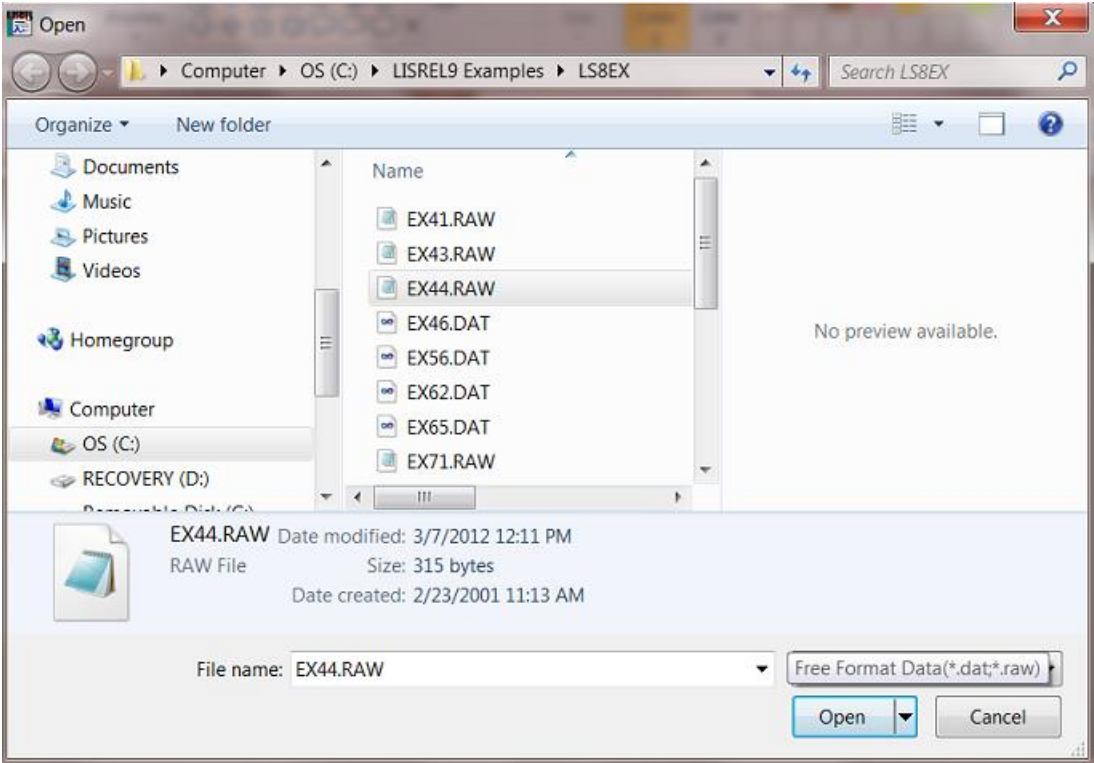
Open

Computer ▸ OS (C:) ▸ LISREL9 Examples ▸ LS8EX

Search LS8EX

Organize ▾ New folder

Documents
Music
Pictures
Videos

Homegroup

Computer
OS (C:)
RECOVERY (D:)
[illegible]

Name

EX41.RAW
EX43.RAW
EX44.RAW
EX46.DAT
EX56.DAT
EX62.DAT
EX65.DAT
EX71.RAW

No preview available.

EX44.RAW Date modified: 3/7/2012 12:11 PM
RAW File Size: 315 bytes
Date created: 2/23/2001 11:13 AM

File name: EX44.RAW

Free Format Data(*.dat;*.raw)

Open

Cancel